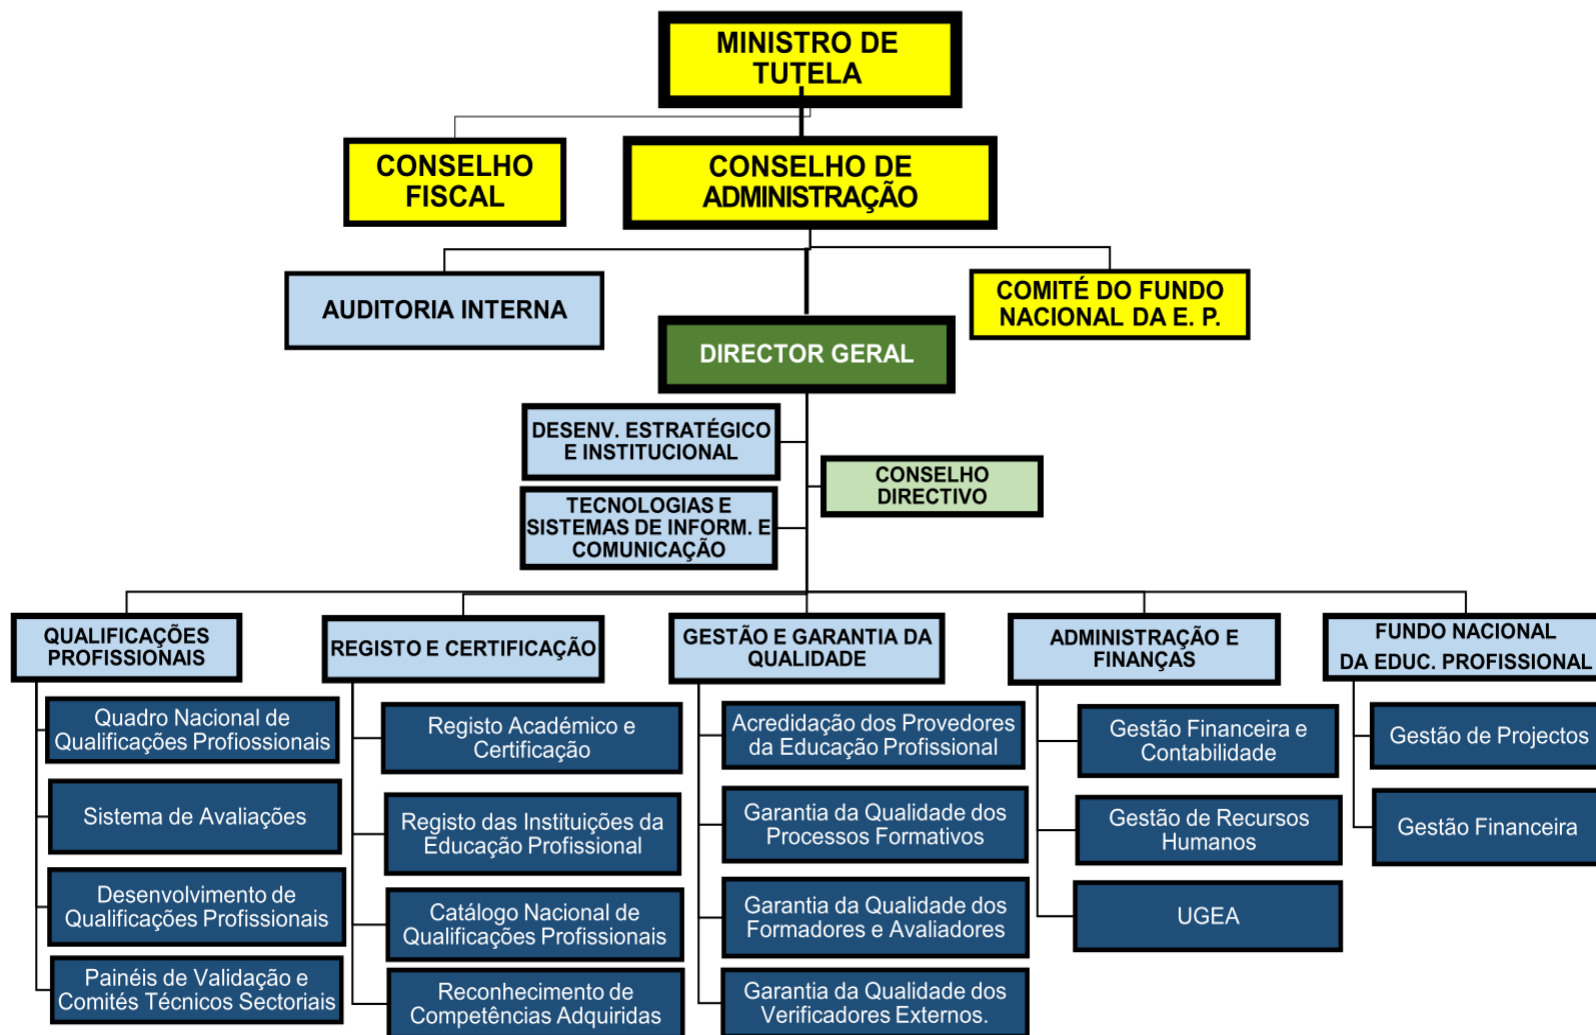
MINISTRO DE TUTELA

CONSELHO FISCAL

CONSELHO DE ADMINISTRAÇÃO

AUDITORIA INTERNA

COMITÉ DO FUNDO NACIONAL DA E. P.

DIRECTOR GERAL

DESENV. ESTRATÉGICO E INSTITUCIONAL

TECNOLOGIAS E SISTEMAS DE INFORM. E COMUNICAÇÃO

CONSELHO DIRECTIVO

QUALIFICAÇÕES PROFISSIONAIS

Quadro Nacional de Qualificações Profiossionais

Sistema de Avaliações

Desenvolvimento de Qualificações Profissionais

Painéis de Validação e Comités Técnicos Sectoriais

REGISTO E CERTIFICAÇÃO

Registo Académico e Certificação

Registo das Instituições da Educação Profissional

Catálogo Nacional de Qualificações Profissionais

Reconhecimento de Competências Adquiridas

GESTÃO E GARANTIA DA QUALIDADE

Acreditação dos Provedores da Educação Profissional

Garantia da Qualidade dos Processos Formativos

Garantia da Qualidade dos Formadores e Avaliadores

Garantia da Qualidade dos Verificadores Externos.

ADMINISTRAÇÃO E FINANÇAS

Gestão Financeira e Contabilidade

Gestão de Recursos Humanos

UGEA

FUNDO NACIONAL DA EDUC. PROFISSIONAL

Gestão de Projectos

Gestão Financeira